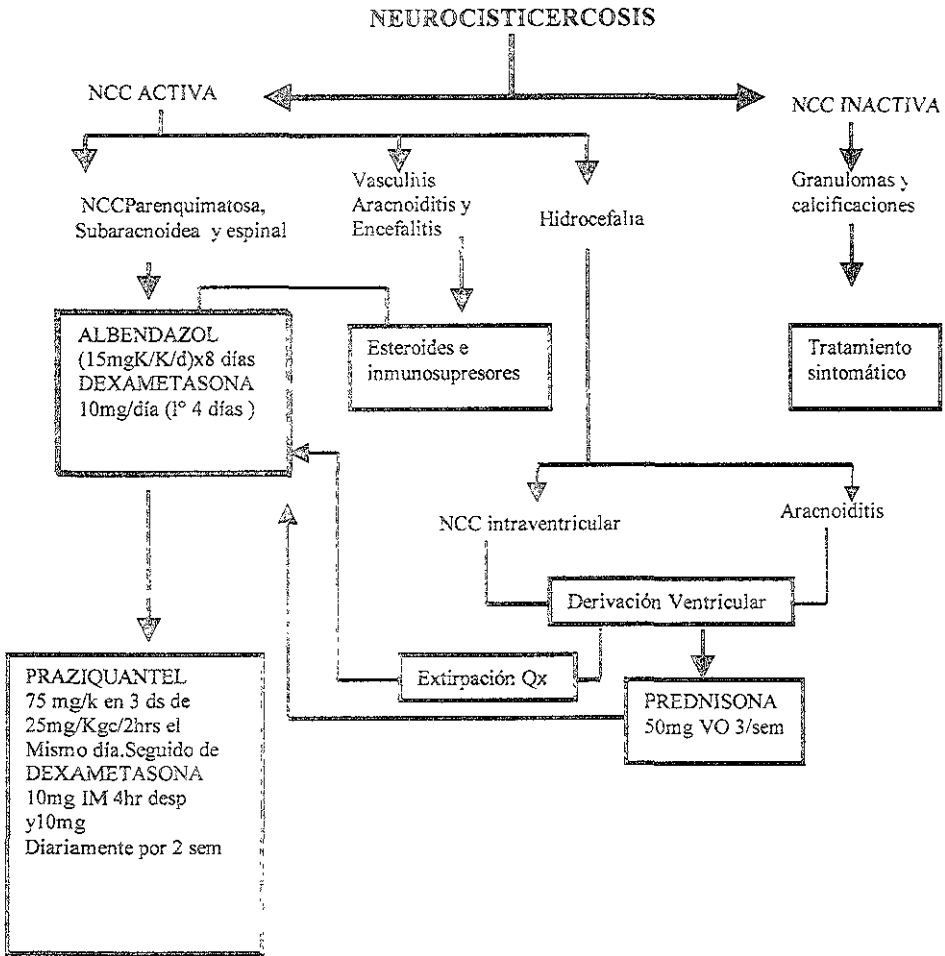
NEUROCISTICERCOSIS

NCC ACTIVA

NCC INACTIVA

NCCParenquimatosa, Subaracnoidea y espinal

Vasculitis Aracnoiditis y Encefalitis

Hidrocefalia

Granulomas y calcificaciones

ALBENDAZOL (15mgK/K/d)x8 días DEXAMETASONA 10mg/día (1° 4 días )

Esteroides e inmunosupresores

Tratamiento sintomático

NCC intraventricular

Aracnoiditis

Derivación Ventricular

Extirpación Qx

PREDNISONA 50mg VO 3/sem

PRAZIQUANTEL 75 mg/k en 3 ds de 25mg/Kgc/2hrs el Mismo día.Seguido de DEXAMETASONA 10mg IM 4hr desp y10mg Diariamente por 2 sem